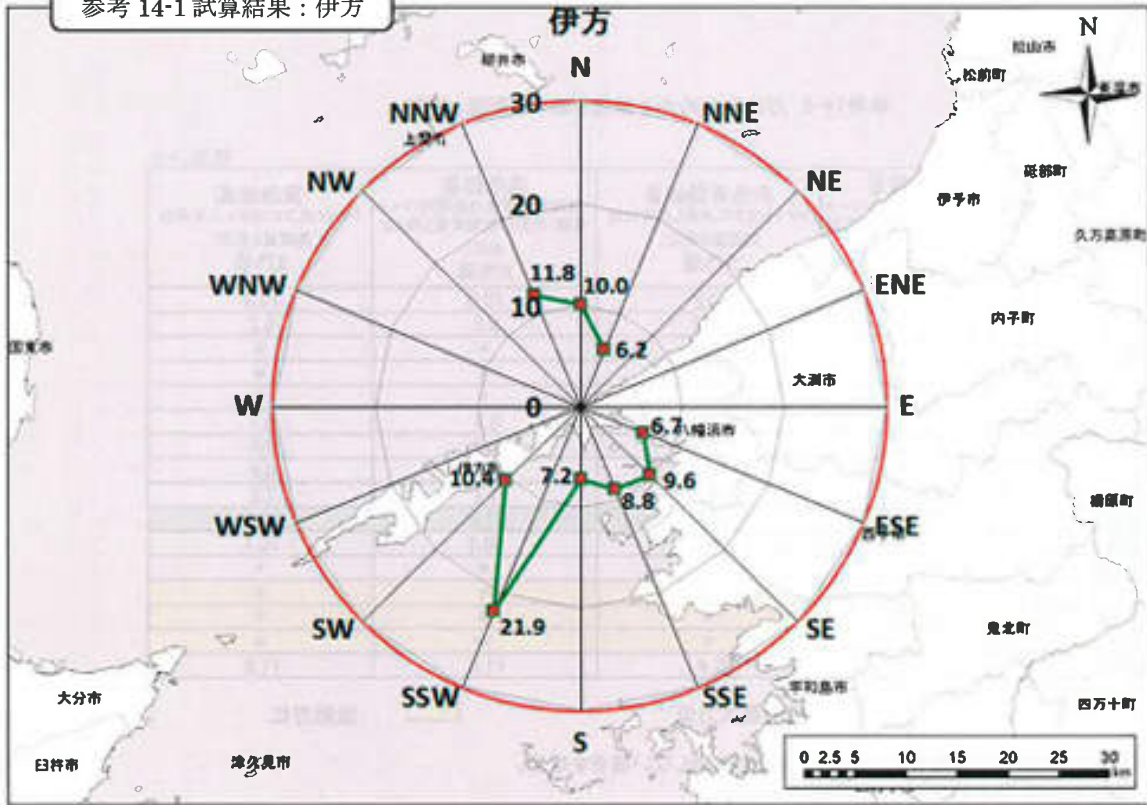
参考 14-1 試算結果：伊方

伊方

N

N

30

NNW

NNE

NW

NE

20

WNW

ENE

11.8

10.0

10

6.2

W

0

E

6.7

10.4

7.2

9.6

8.8

WSW

ESE

SW

21.9

SE

SSW

SSE

S

松山市

松前町

砥部町

伊予市

久万高原町

内子町

大洲市

八幡浜市

西予市

鬼北町

宇和島市

四万十町

大分市

臼杵市

津久見市

国東市

上関町

0 2.5 5 10 15 20 25 30 km